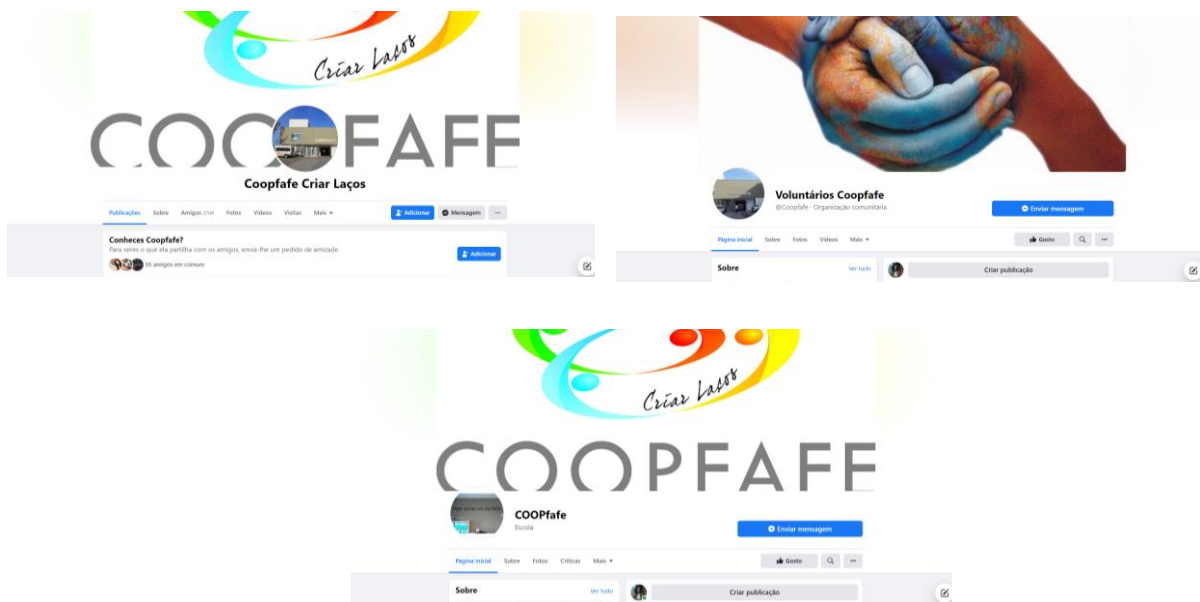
Criar Laços

COOPFAFE

Coopfafe Criar Laços

Publicações Sobre Amigos 2 704 Fotos Vídeos Visitas Mais ▾

Adicionar Mensagem ···

Conheces Coopfafe?
Para veres o que ela partilha com os amigos, envia-lhe um pedido de amizade.

Adicionar

55 amigos em comum

Voluntários Coopfafe
@Coopfafe · Organização comunitária

Enviar mensagem

Página inicial Sobre Fotos Vídeos Mais ▾

Gosto

Sobre
Ver tudo

Criar publicação

Criar Laços

COOPFAFE

COOPfafe
Escola

Enviar mensagem

Página inicial Sobre Fotos Críticas Mais ▾

Gosto

Sobre
Ver tudo

Criar publicação